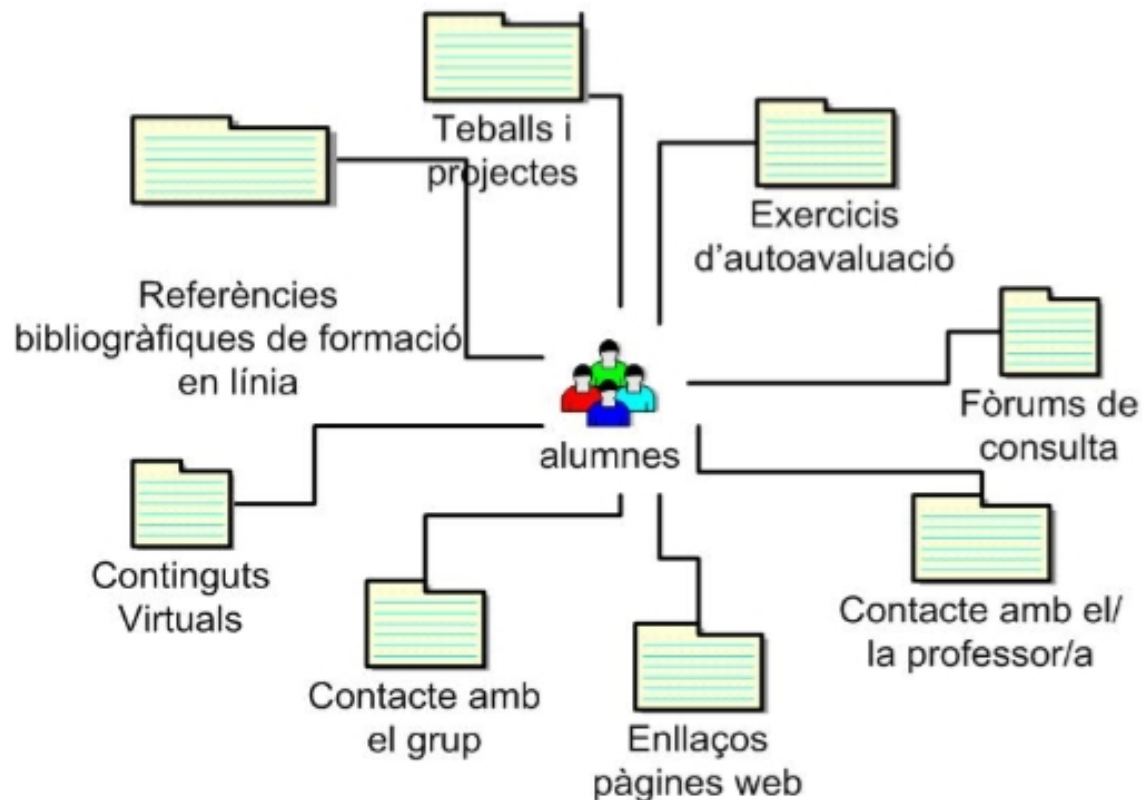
Teballs i projectes

Exercicis d'autoavaluació

Referències bibliogràfiques de formació en línia

Fòrums de consulta

alumnes

Continguts Virtuals

Contacte amb el/ la professor/a

Contacte amb el grup

Enllaços pàgines web